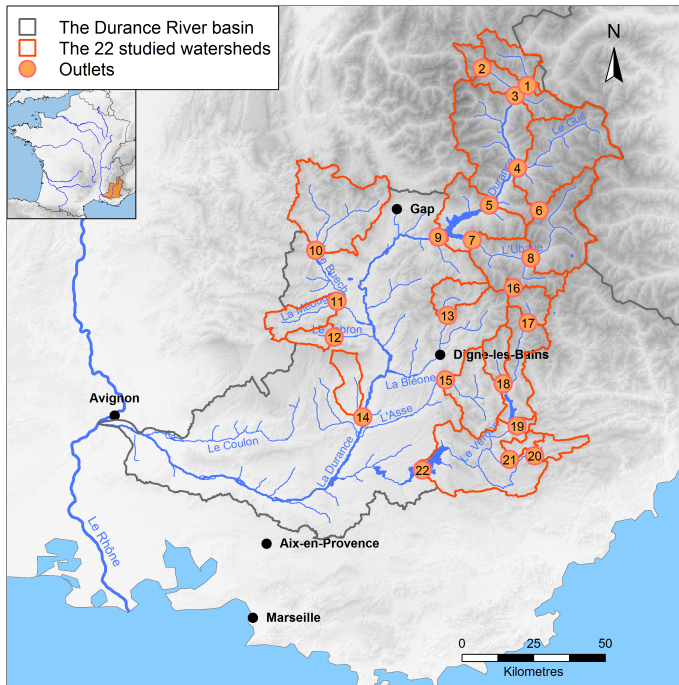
The Durance River basin
The 22 studied watersheds
Outlets

N

1
2
3
Le Guil
4
La Durance
5
6
Gap
9
7
L'Ubaye
8
10
Le Buech
16
La Méouge
11
13
17
Le Jabron
12
Digne-les-Bains
15
La Bléone
18
Avignon
14
L'Asse
19
Le Coulon
La Durance
Le Verdon
21
20
22
Le Rhône
Aix-en-Provence
Marseille

0 25 50
Kilometres